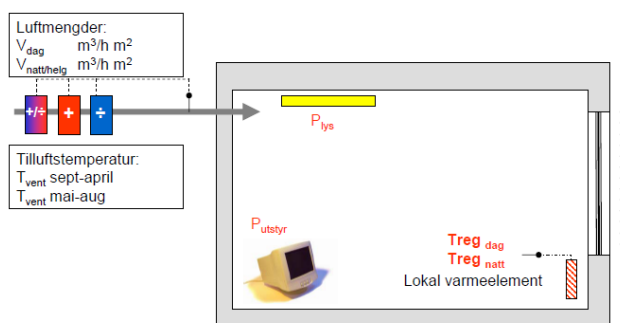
Luftmengder:
$V_{dag}$ m$^3$/h m$^2$
$V_{natt/helg}$ m$^3$/h m$^2$

+/÷ + ÷

Tilluftstemperatur:
$T_{vent}$ sept-april
$T_{vent}$ mai-aug

$P_{lys}$

$P_{utstyr}$

Treg $_{dag}$
Treg $_{natt}$
Lokal varmeelement